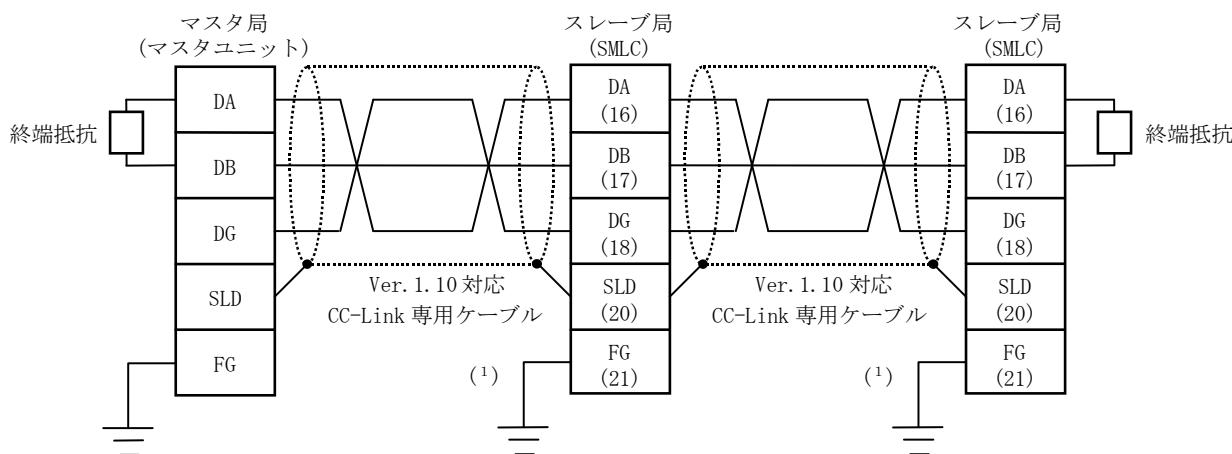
マスタ局
(マスタユニット)

スレーブ局
(SMLC)

スレーブ局
(SMLC)

終端抵抗

DA

DB

DG

SLD

FG

DA
(16)

DB
(17)

DG
(18)

SLD
(20)

FG
(21)

DA
(16)

DB
(17)

DG
(18)

SLD
(20)

FG
(21)

終端抵抗

Ver.1.10 対応
CC-Link 専用ケーブル

Ver.1.10 対応
CC-Link 専用ケーブル

$(^1)$

$(^1)$